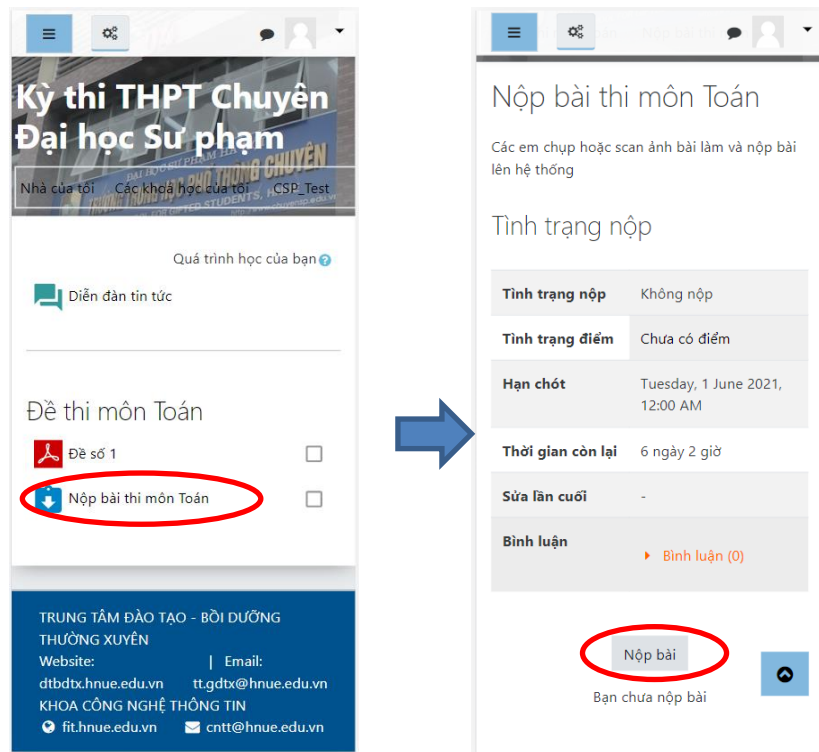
Kỳ thi THPT Chuyên Đại học Sư phạm

Nhà của tôi   Các khoá học của tôi   CSP_Test

Quá trình học của bạn

Diễn đàn tin tức

Đề thi môn Toán

Đề số 1

Nộp bài thi môn Toán

TRUNG TÂM ĐÀO TẠO - BỒI DƯỠNG THƯỜNG XUYÊN
Website: dtbdtx.hnue.edu.vn | Email: tt.gdtx@hnue.edu.vn
KHOA CÔNG NGHỆ THÔNG TIN
fit.hnue.edu.vn   cntt@hnue.edu.vn

Nộp bài thi môn Toán

Các em chụp hoặc scan ảnh bài làm và nộp bài lên hệ thống

Tình trạng nộp

| Tình trạng nộp | Không nộp |
|---|---|
| Tình trạng điểm | Chưa có điểm |
| Hạn chót | Tuesday, 1 June 2021, 12:00 AM |
| Thời gian còn lại | 6 ngày 2 giờ |
| Sửa lần cuối | - |
| Bình luận | Bình luận (0) |

Nộp bài

Bạn chưa nộp bài